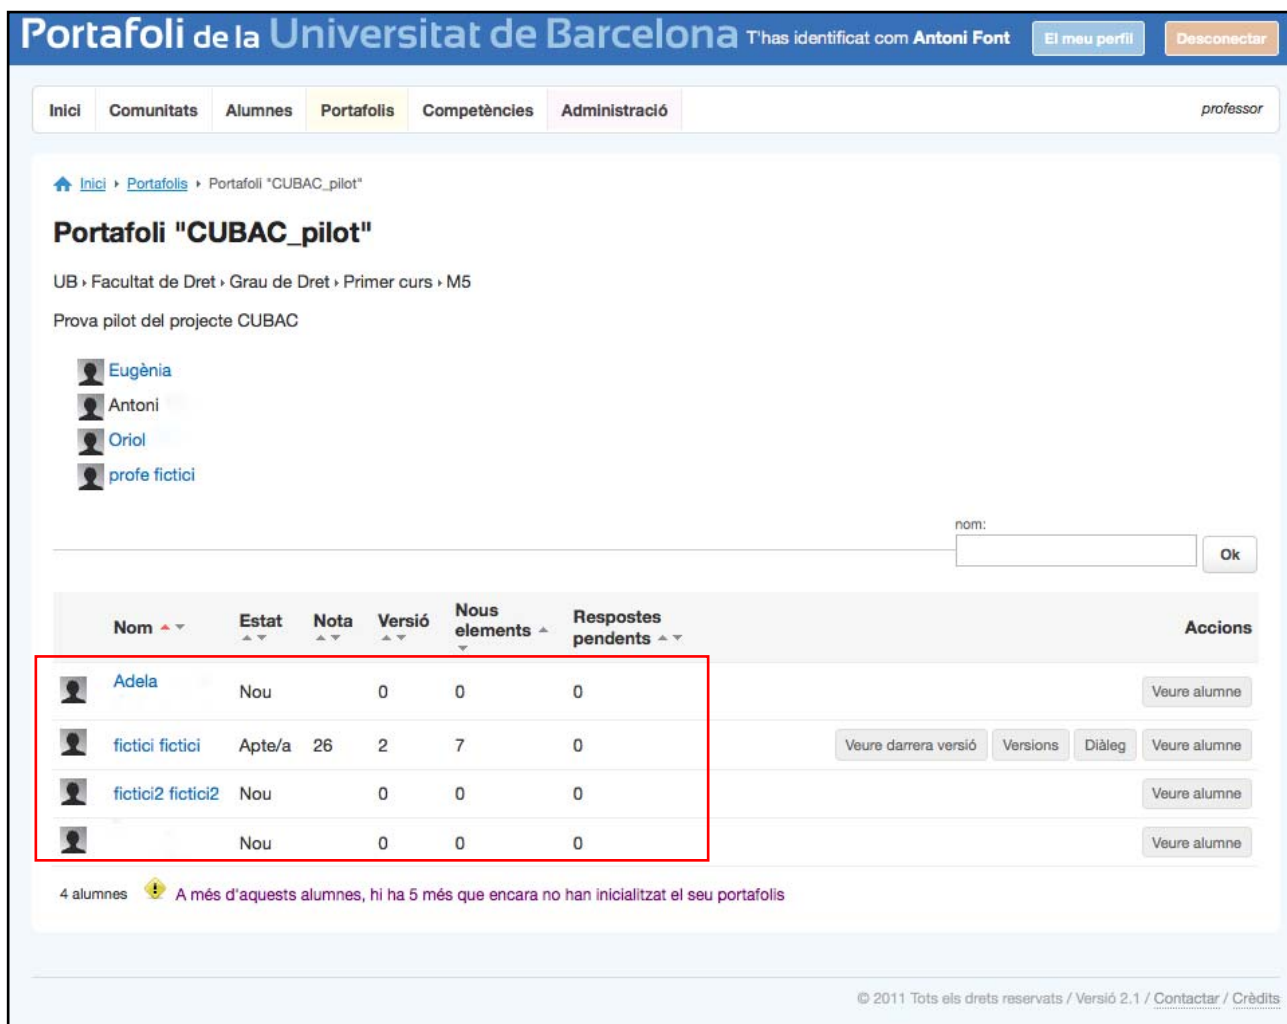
Portafoli de la Universitat de Barcelona T'has identificat com Antoni Font El meu perfil Desconectar

Inici Comunitats Alumnes Portafolis Competències Administració professor

Inici › Portafolis › Portafoli "CUBAC_pilot"

Portafoli "CUBAC_pilot"

UB › Facultat de Dret › Grau de Dret › Primer curs › M5

Prova pilot del projecte CUBAC

Eugènia
Antoni
Oriol
profe fictici

nom:
Ok

| | Nom | Estat | Nota | Versió | Nous elements | Respostes pendents | Accions |
|---|---|---|---|---|---|---|---|
| | Adela | Nou | | 0 | 0 | 0 | Veure alumne |
| | fictici fictici | Apte/a | 26 | 2 | 7 | 0 | Veure darrera versió Versions Diàleg Veure alumne |
| | fictici2 fictici2 | Nou | | 0 | 0 | 0 | Veure alumne |
| | | Nou | | 0 | 0 | 0 | Veure alumne |

4 alumnes A més d'aquests alumnes, hi ha 5 més que encara no han inicialitzat el seu portafolis

© 2011 Tots els drets reservats / Versió 2.1 / Contactar / Crèdits